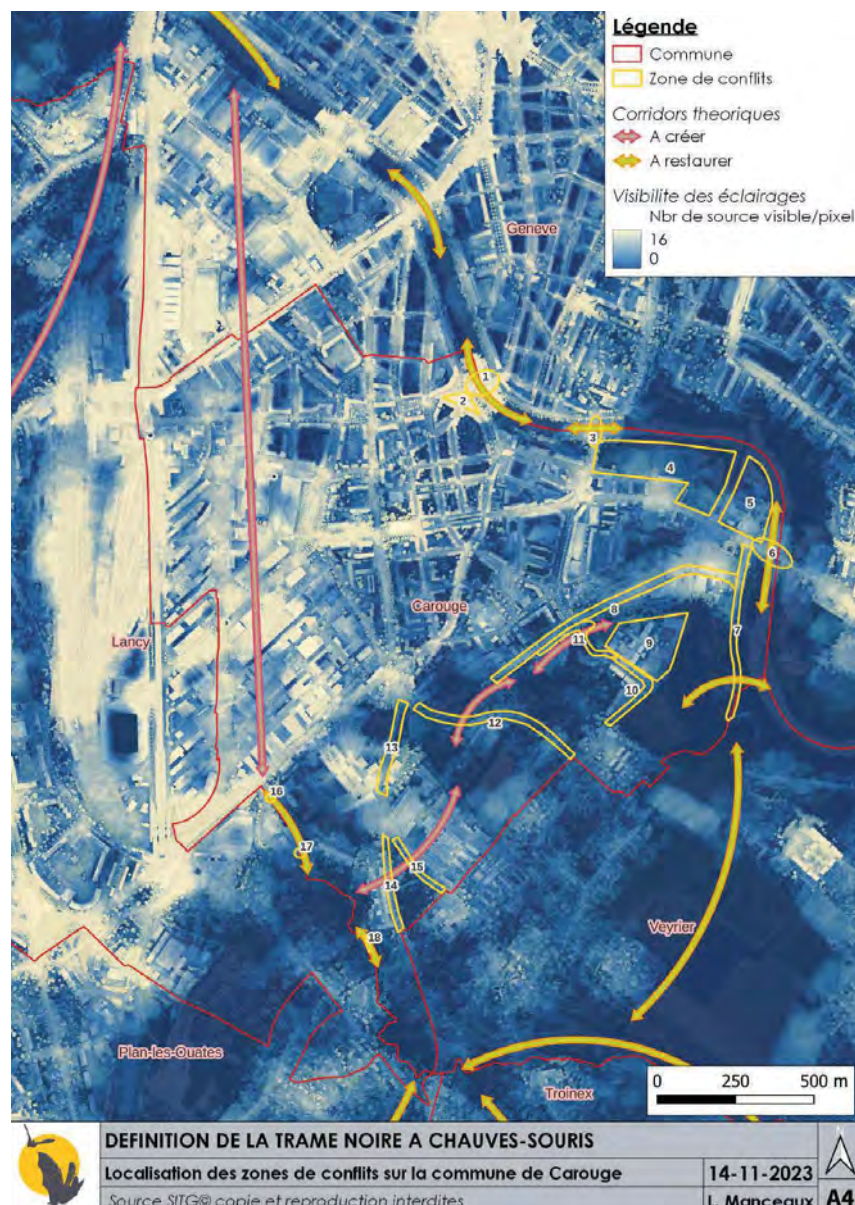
Légende
Commune
Zone de conflits
Corridors theoriques
A créer
A restaurer
Visibilite des éclairages
Nbr de source visible/pixel
16
0

Geneve
1
2
3
4
5
6
7
8
9
10
11
12
13
14
15
16
17
18
Carouge
Lancy
Veyrier
Plan-les-Ouates
Troinex

0 250 500 m

DEFINITION DE LA TRAME NOIRE A CHAUVES-SOURIS
Localisation des zones de conflits sur la commune de Carouge
14-11-2023
Source SITG© copie et reproduction interdites
L. Manceaux
A4
N